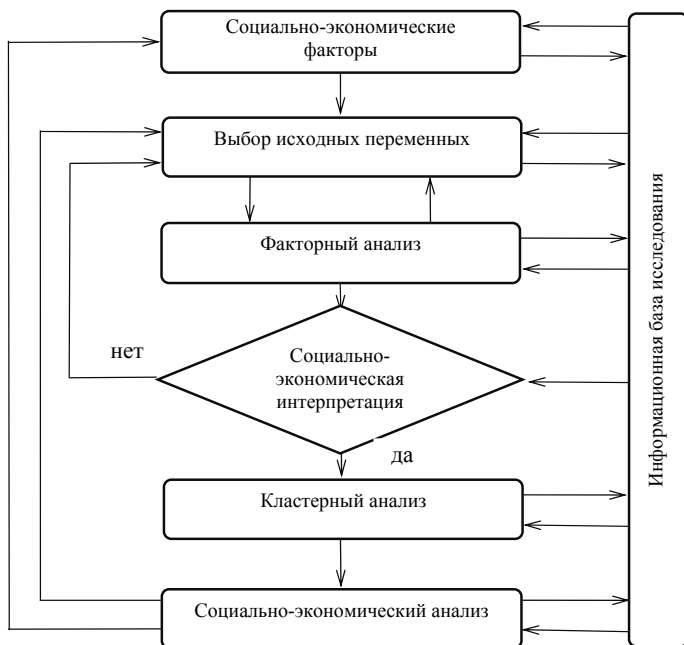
Социально-экономические факторы

Выбор исходных переменных

Факторный анализ

нет

Социально-экономическая интерпретация

да

Кластерный анализ

Социально-экономический анализ

Информационная база исследования